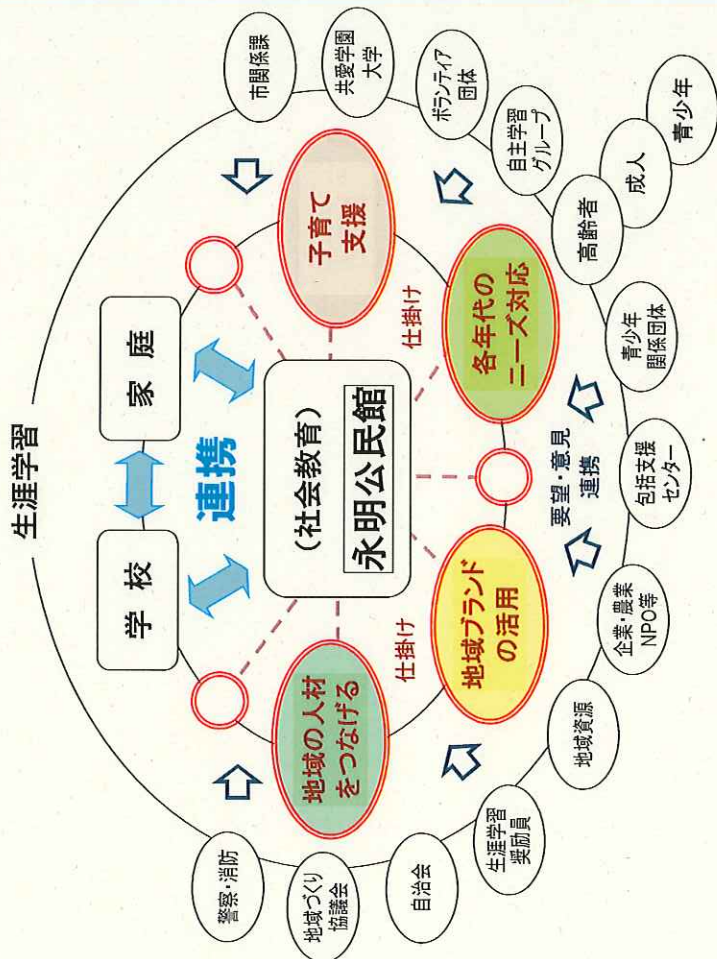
生涯学習

学校

家庭

連携

（社会教育）

永明公民館

子育て支援

各年代のニーズ対応

地域ブランドの活用

地域の人材をつなげる

仕掛け

仕掛け

要望・意見
連携

市関係課

共愛学園大学

ボランティア団体

自主学習グループ

高齢者

成人

青少年

青少年関係団体

包括支援センター

企業・農業NPO等

地域資源

生涯学習奨励員

自治会

地域づくり協議会

警察・消防